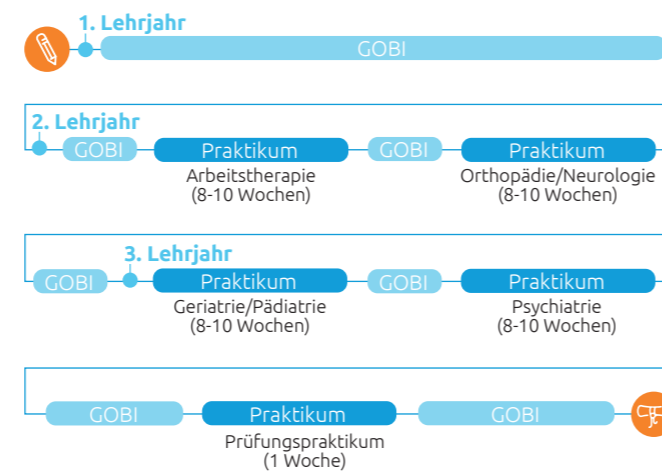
1. Lehrjahr

GOBI

2. Lehrjahr

GOBI

Praktikum

Arbeitstherapie
(8-10 Wochen)

GOBI

Praktikum

Orthopädie/Neurologie
(8-10 Wochen)

GOBI

3. Lehrjahr

Praktikum

Geriatrie/Pädiatrie
(8-10 Wochen)

GOBI

Praktikum

Psychiatrie
(8-10 Wochen)

GOBI

Praktikum

Prüfungspraktikum
(1 Woche)

GOBI